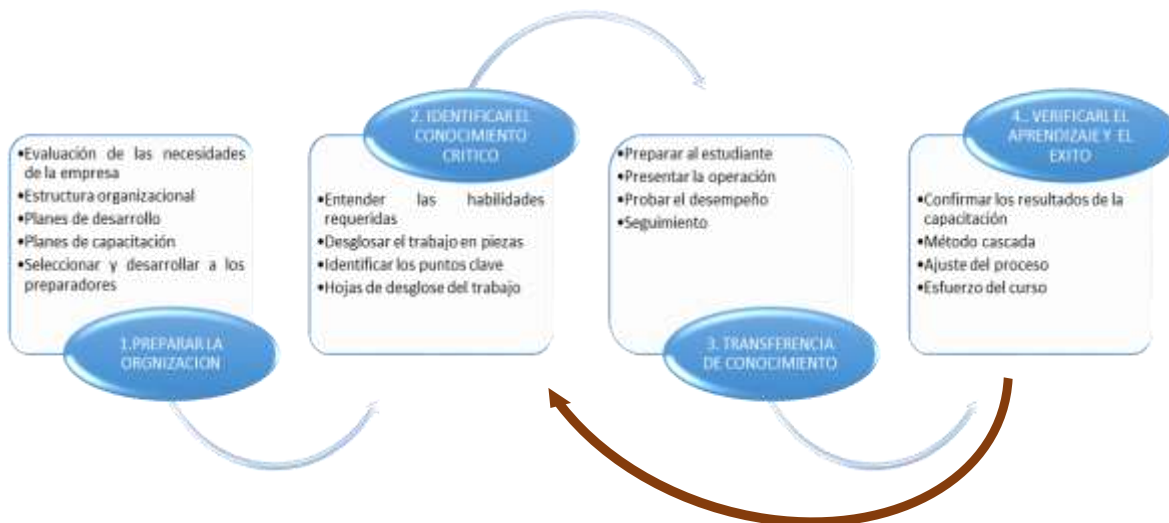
•Evaluación de las necesidades de la empresa
•Estructura organizacional
•Planes de desarrollo
•Planes de capacitación
•Seleccionar y desarrollar a los preparadores

1.PREPARAR LA ORGNIZACION

2. IDENTIFICAR EL CONOCIMIENTO CRITICO

•Entender las habilidades requeridas
•Desglosar el trabajo en piezas
•Identificar los puntos clave
•Hojas de desglose del trabajo

•Preparar al estudiante
•Presentar la operación
•Probar el desempeño
•Seguimiento

3. TRANSFERENCIA DE CONOCIMIENTO

4.. VERIFICARL EL APRENDIZAJE Y EL EXITO

•Confirmar los resultados de la capacitación
•Método cascada
•Ajuste del proceso
•Esfuerzo del curso